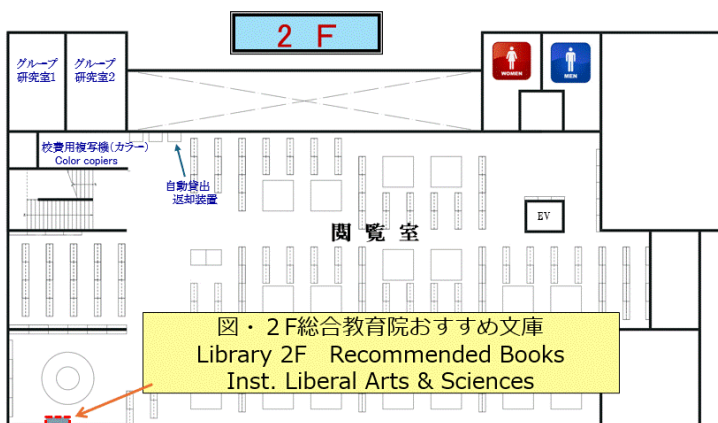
２ F

グループ
研究室1

グループ
研究室2

WOMEN

MEN

校費用複写機(カラー)
Color copiers

自動貸出
返却装置

閲 覧 室

EV

図・２F総合教育院おすすめ文庫
Library 2F Recommended Books
Inst. Liberal Arts & Sciences